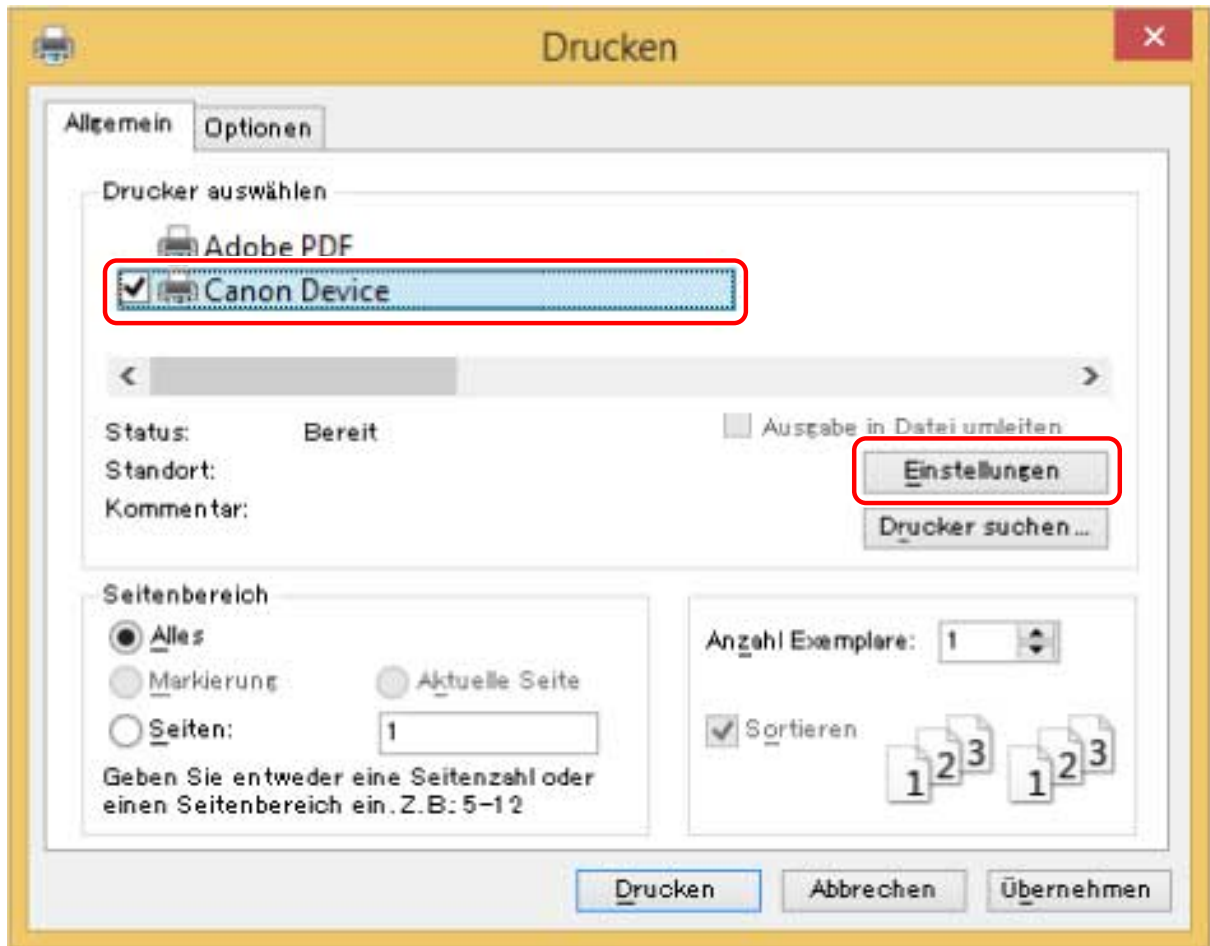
Drucken

×

Allgemein Optionen

Drucker auswählen

Adobe PDF

Canon Device

<

>

Status: Bereit

Standort:

Kommentar:

Ausgabe in Datei umleiten

Einstellungen

Drucker suchen...

Seitenbereich

Alles

Markierung

Aktuelle Seite

Seiten: 1

Geben Sie entweder eine Seitenzahl oder einen Seitenbereich ein. Z.B.: 5-12

Anzahl Exemplare: 1

Sortieren

1 2 3 1 2 3

Drucken Abbrechen Übernehmen